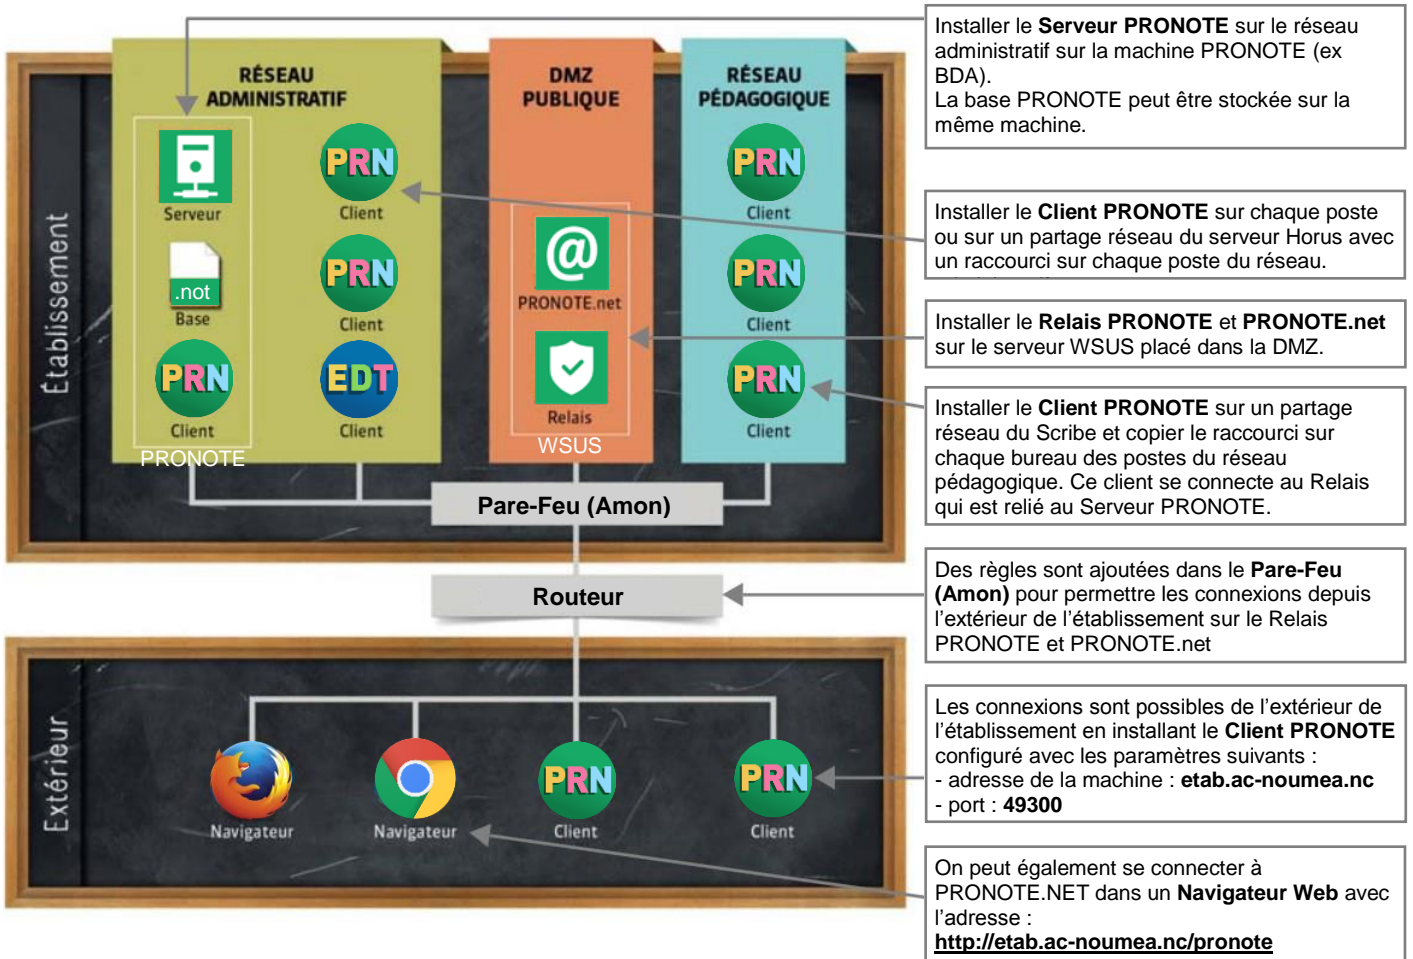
Établissement

RÉSEAU ADMINISTRATIF

Serveur

PRN
Client

.not
Base

PRN
Client

PRN
Client

EDT
Client

PRONOTE

DMZ PUBLIQUE

@
PRONOTE.net

Relais

WSUS

RÉSEAU PÉDAGOGIQUE

PRN
Client

PRN
Client

PRN
Client

Pare-Feu (Amon)

Routeur

Extérieur

Navigateur

Navigateur

PRN
Client

PRN
Client

Installer le **Serveur PRONOTE** sur le réseau administratif sur la machine PRONOTE (ex BDA).
La base PRONOTE peut être stockée sur la même machine.

Installer le **Client PRONOTE** sur chaque poste ou sur un partage réseau du serveur Horus avec un raccourci sur chaque poste du réseau.

Installer le **Relais PRONOTE** et **PRONOTE.net** sur le serveur WSUS placé dans la DMZ.

Installer le **Client PRONOTE** sur un partage réseau du Scribe et copier le raccourci sur chaque bureau des postes du réseau pédagogique. Ce client se connecte au Relais qui est relié au Serveur PRONOTE.

Des règles sont ajoutées dans le **Pare-Feu (Amon)** pour permettre les connexions depuis l'extérieur de l'établissement sur le Relais PRONOTE et PRONOTE.net

Les connexions sont possibles de l'extérieur de l'établissement en installant le **Client PRONOTE** configuré avec les paramètres suivants :
- adresse de la machine : **etab.ac-noumea.nc**
- port : **49300**

On peut également se connecter à PRONOTE.NET dans un **Navigateur Web** avec l'adresse :
**http://etab.ac-noumea.nc/pronote**